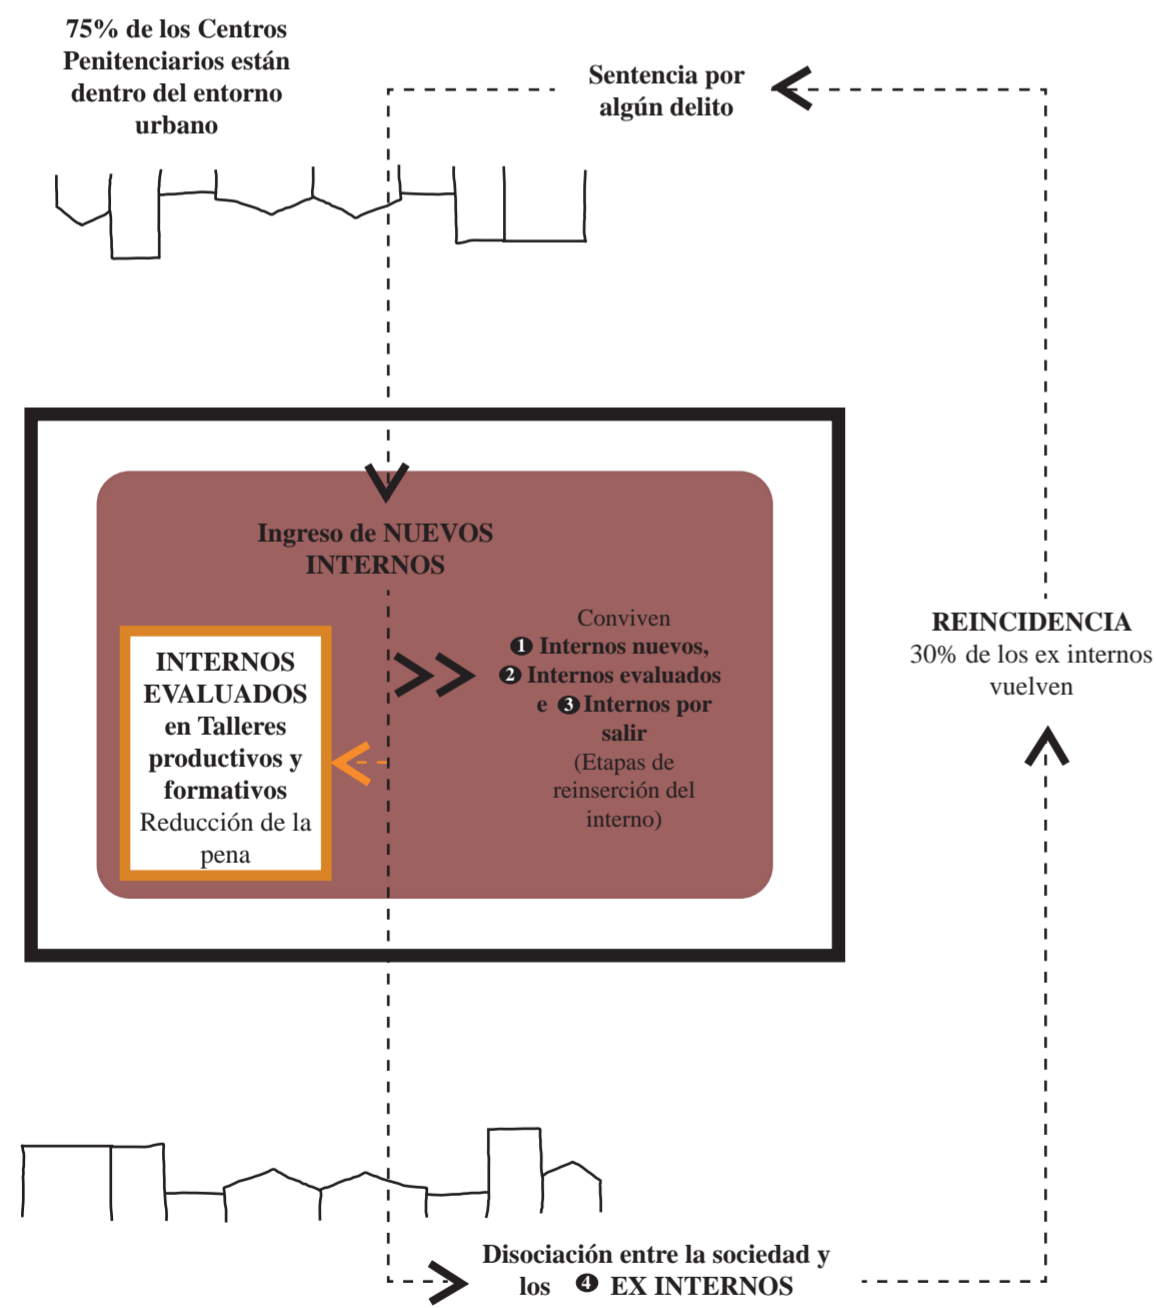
75% de los Centros Penitenciarios están dentro del entorno urbano

Sentencia por algún delito

Ingreso de NUEVOS INTERNOS

INTERNOS EVALUADOS en Talleres productivos y formativos
Reducción de la pena

Conviven
❶ Internos nuevos,
❷ Internos evaluados
e ❸ Internos por salir
(Etapas de reinserción del interno)

REINCIDENCIA
30% de los ex internos vuelven

Disociación entre la sociedad y los ❹ EX INTERNOS